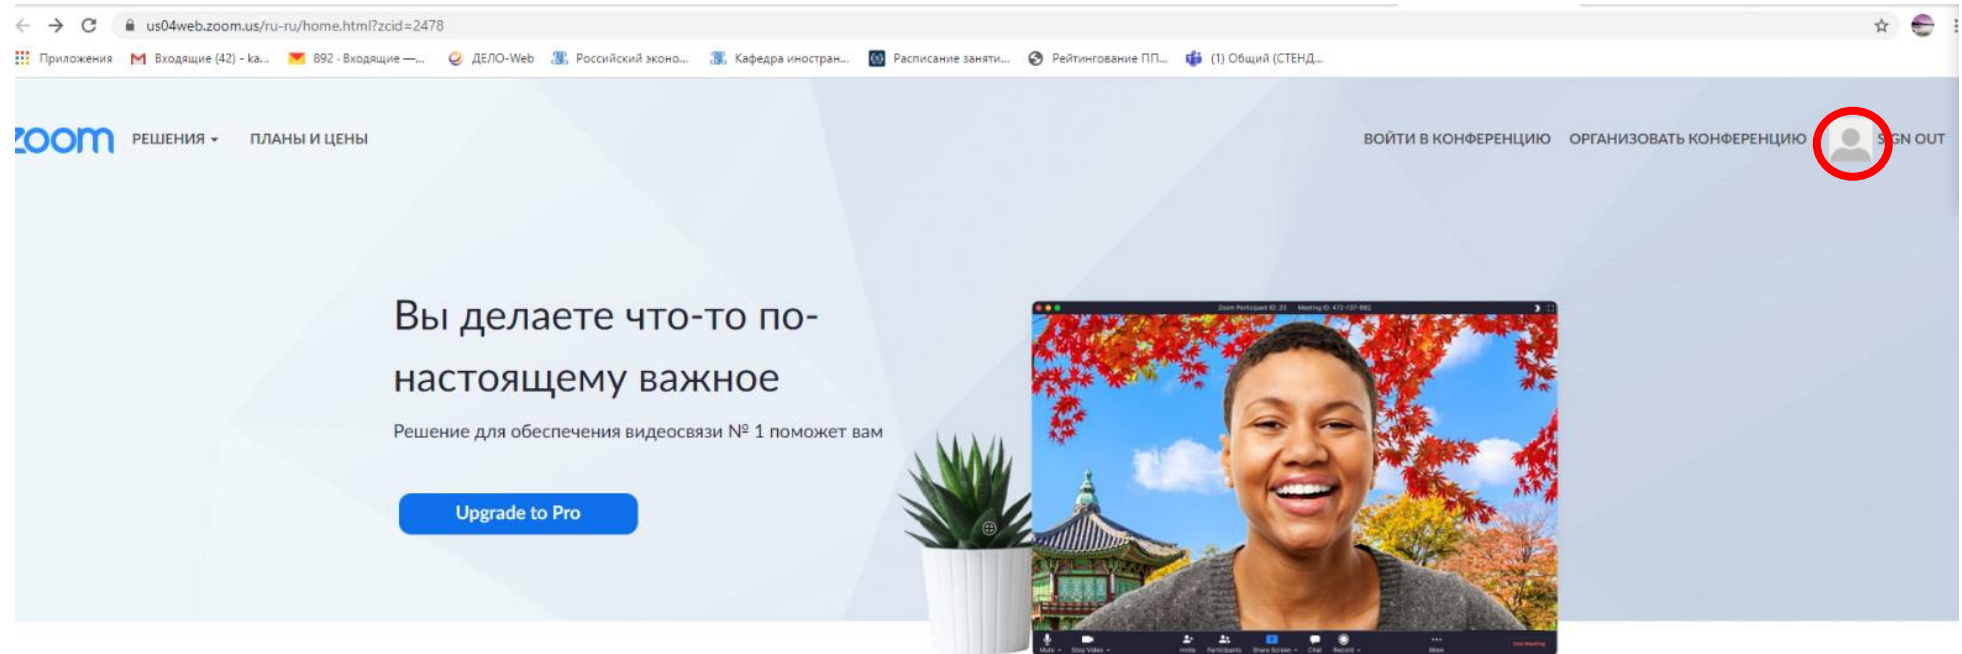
us04web.zoom.us/ru-ru/home.html?zcid=2478

Приложения Входящие (42) - ka... 892 · Входящие —... ДЕЛО-Web Российский эконо... Кафедра иностран... Расписание заняти... Рейтингование ПП... (1) Общий (СТЕНД...

zoom РЕШЕНИЯ ПЛАНЫ И ЦЕНЫ

ВОЙТИ В КОНФЕРЕНЦИЮ ОРГАНИЗОВАТЬ КОНФЕРЕНЦИЮ SIGN OUT

Вы делаете что-то по-настоящему важное

Решение для обеспечения видеосвязи № 1 поможет вам

Upgrade to Pro